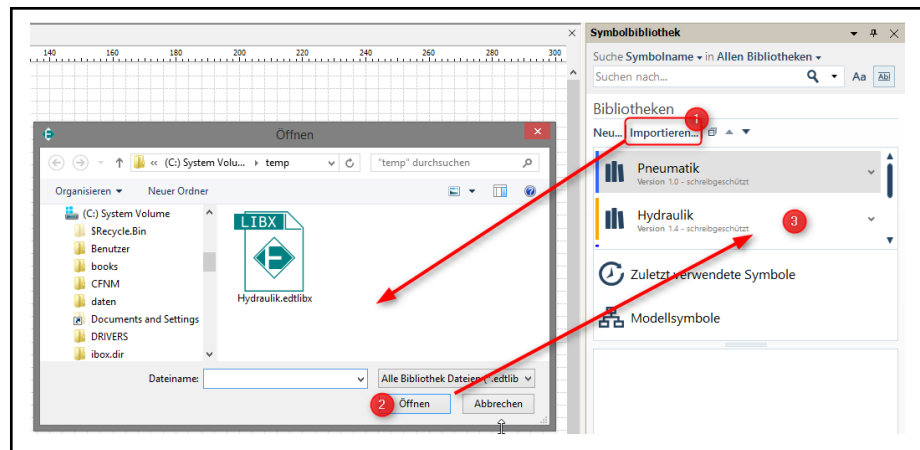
140 160 180 200 220 240 260 280 300

Öffnen

« (C:) System Volu... › temp

"temp" durchsuchen

Organisieren ▾ Neuer Ordner

(C:) System Volume
$Recycle.Bin
Benutzer
books
CFNM
daten
Documents and Settings
DRIVERS
ibox.dir

LIBX
Hydraulik.edtlibx

Dateiname:

Alle Bibliothek Dateien (*.edtlib

2 Öffnen

Abbrechen

Symbolbibliothek

Suche Symbolname ▾ in Allen Bibliotheken ▾

Suchen nach...

Aa

Bibliotheken

1

Neu... Importieren...

Pneumatik
Version 1.0 - schreibgeschützt

Hydraulik
Version 1.4 - schreibgeschützt

3

Zuletzt verwendete Symbole

Modellsymbole